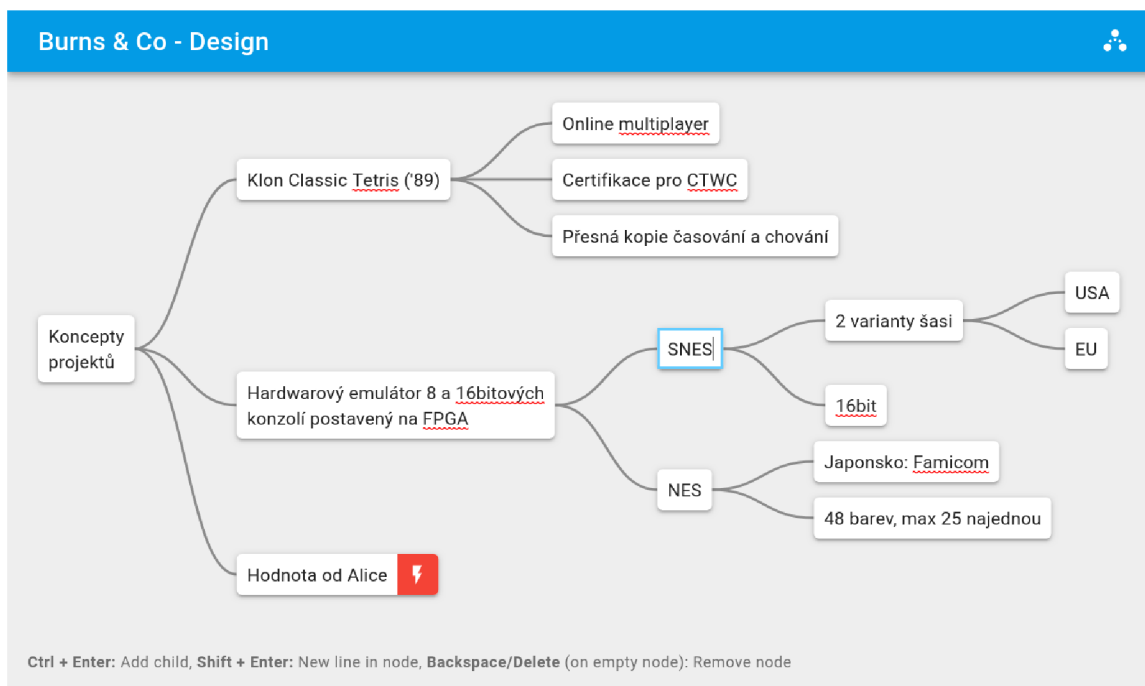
Burns & Co - Design

Koncepty projektů

Klon Classic Tetris ('89)

Online multiplayer

Certifikace pro CTWC

Přesná kopie časování a chování

Hardwarový emulátor 8 a 16bitových konzolí postavený na FPGA

SNES

2 varianty šasi

USA

EU

16bit

NES

Japonsko: Famicom

48 barev, max 25 najednou

Hodnota od Alice

**Ctrl + Enter:** Add child, **Shift + Enter:** New line in node, **Backspace/Delete** (on empty node): Remove node